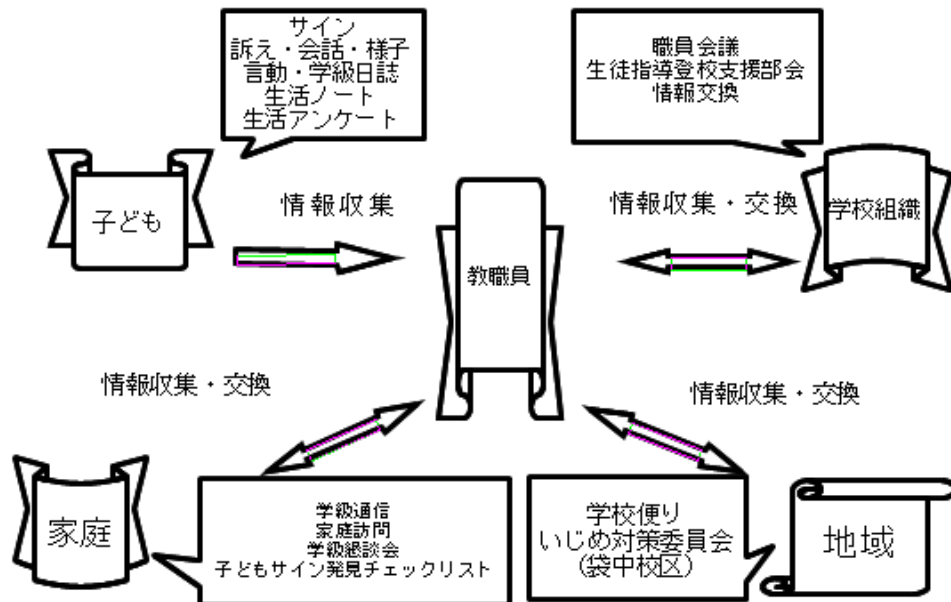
サイン
訴え・会話・様子
言動・学級日誌
生活ノート
生活アンケート

職員会議
生徒指導登校支援部会
情報交換

子ども

情報収集

教職員

情報収集・交換

学校組織

情報収集・交換

情報収集・交換

家庭

学級通信
家庭訪問
学級懇談会
子どもサイン発見チェックリスト

学校便り
いじめ対策委員会
(袋中校区)

地域